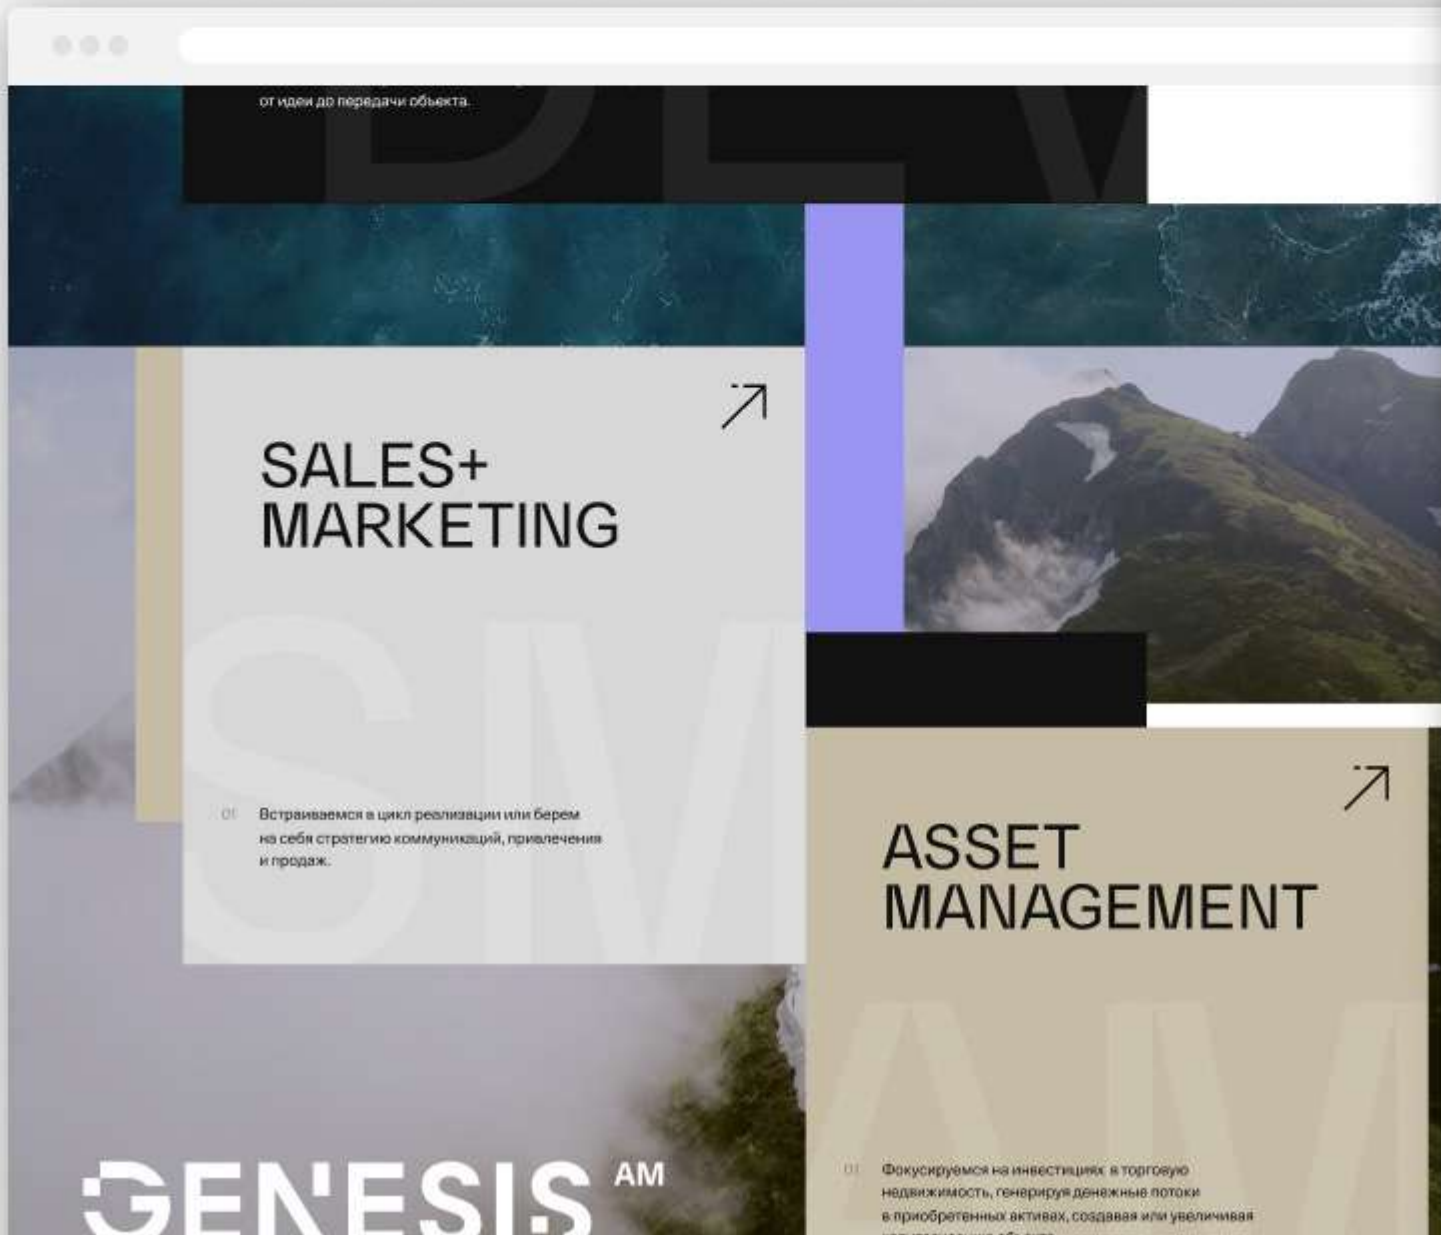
от идеи до передачи объекта.

DEV

SALES+
MARKETING

SM

01 Встраиваемся в цикл реализации или берем на себя стратегию коммуникаций, привлечения и продаж.

ASSET
MANAGEMENT

AM

01 Фокусируемся на инвестициях в торговую недвижимость, генерируя денежные потоки в приобретенных активах, создавая или увеличивая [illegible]

GENESIS AM